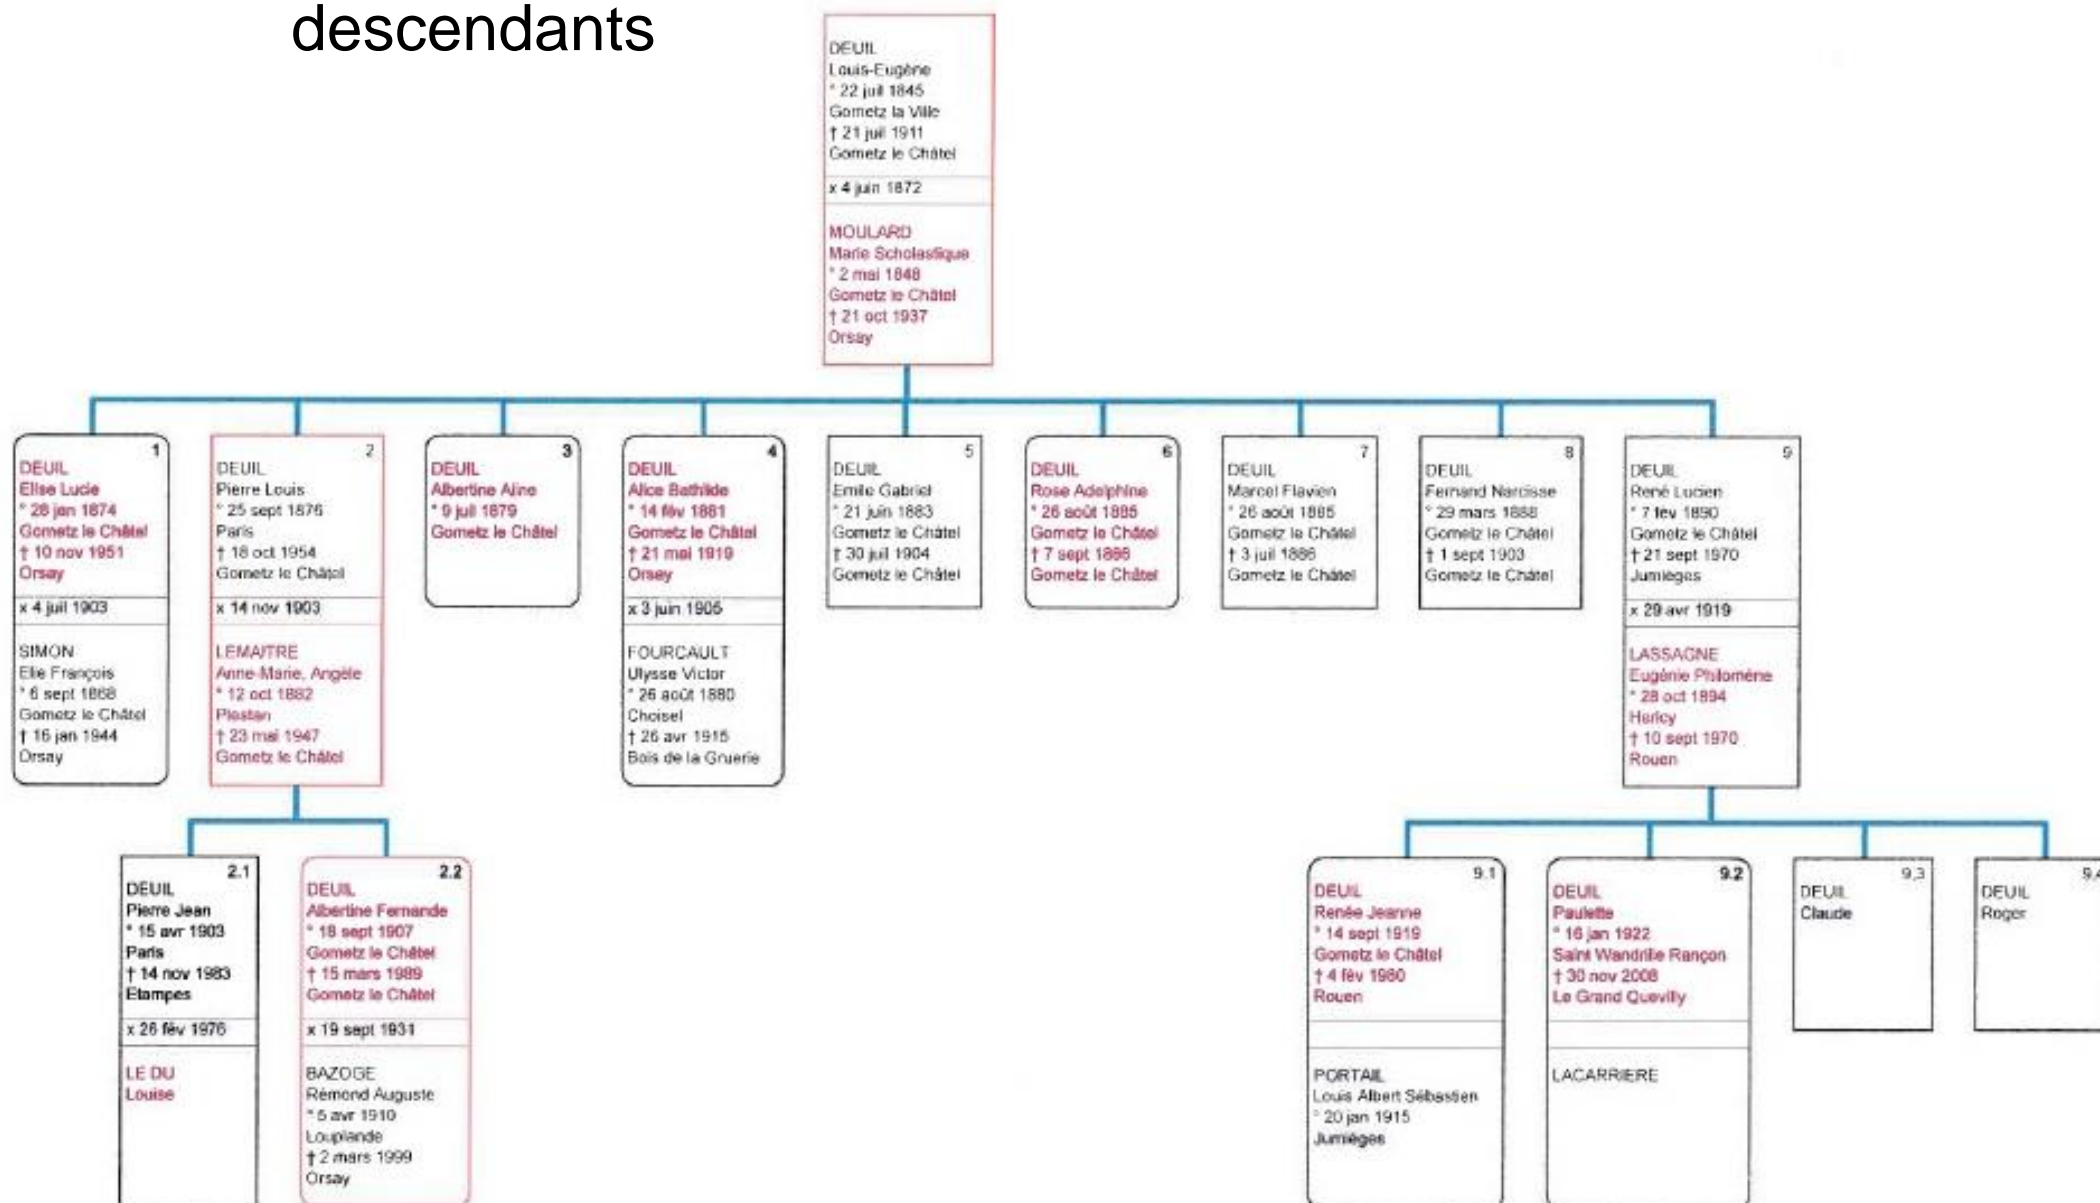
descendants

DEUIL
Louis-Eugène
° 22 juil 1845
Gometz la Ville
† 21 juil 1911
Gometz le Châtel
x 4 juin 1872
MOULARD
Marie Scholastique
° 2 mai 1848
Gometz le Châtel
† 21 oct 1937
Orsay

1
DEUIL
Elise Lucie
° 28 jan 1874
Gometz le Châtel
† 10 nov 1951
Orsay
x 4 juil 1903
SIMON
Elie François
° 6 sept 1868
Gometz le Châtel
† 16 jan 1944
Orsay

2
DEUIL
Pierre Louis
° 25 sept 1876
Paris
† 18 oct 1954
Gometz le Châtel
x 14 nov 1903
LEMAITRE
Anne-Marie, Angèle
° 12 oct 1882
Plestan
† 23 mai 1947
Gometz le Châtel

3
DEUIL
Albertine Aline
° 9 juil 1879
Gometz le Châtel

4
DEUIL
Alice Bathilde
° 14 fév 1881
Gometz le Châtel
† 21 mai 1919
Orsay
x 3 juin 1905
FOURCAULT
Ulysse Victor
° 26 août 1880
Choisel
† 26 avr 1915
Bois de la Gruerie

5
DEUIL
Emile Gabriel
° 21 juin 1883
Gometz le Châtel
† 30 juil 1904
Gometz le Châtel

6
DEUIL
Rose Adelphine
° 26 août 1885
Gometz le Châtel
† 7 sept 1886
Gometz le Châtel

7
DEUIL
Marcel Flavien
° 26 août 1885
Gometz le Châtel
† 3 juil 1886
Gometz le Châtel

8
DEUIL
Fernand Narcisse
° 29 mars 1888
Gometz le Châtel
† 1 sept 1903
Gometz le Châtel

9
DEUIL
René Lucien
° 7 fev 1890
Gometz le Châtel
† 21 sept 1970
Jumièges
x 29 avr 1919
LASSAGNE
Eugénie Philomène
° 28 oct 1894
Harlcy
† 10 sept 1970
Rouen

2.1
DEUIL
Pierre Jean
° 15 avr 1903
Paris
† 14 nov 1983
Etampes
x 28 fév 1976
LE DU
Louise

2.2
DEUIL
Albertine Fernande
° 18 sept 1907
Gometz le Châtel
† 15 mars 1989
Gometz le Châtel
x 19 sept 1931
BAZOGE
Rémond Auguste
° 5 avr 1910
Louplande
† 2 mars 1999
Orsay

9.1
DEUIL
Renée Jeanne
° 14 sept 1919
Gometz le Châtel
† 4 fév 1980
Rouen
PORTAIL
Louis Albert Sébastien
° 20 jan 1915
Jumièges

9.2
DEUIL
Paulette
° 16 jan 1922
Saint Wandrille Rançon
† 30 nov 2008
Le Grand Quevilly
LACARRIERE

9.3
DEUIL
Claude

9.4
DEUIL
Roger